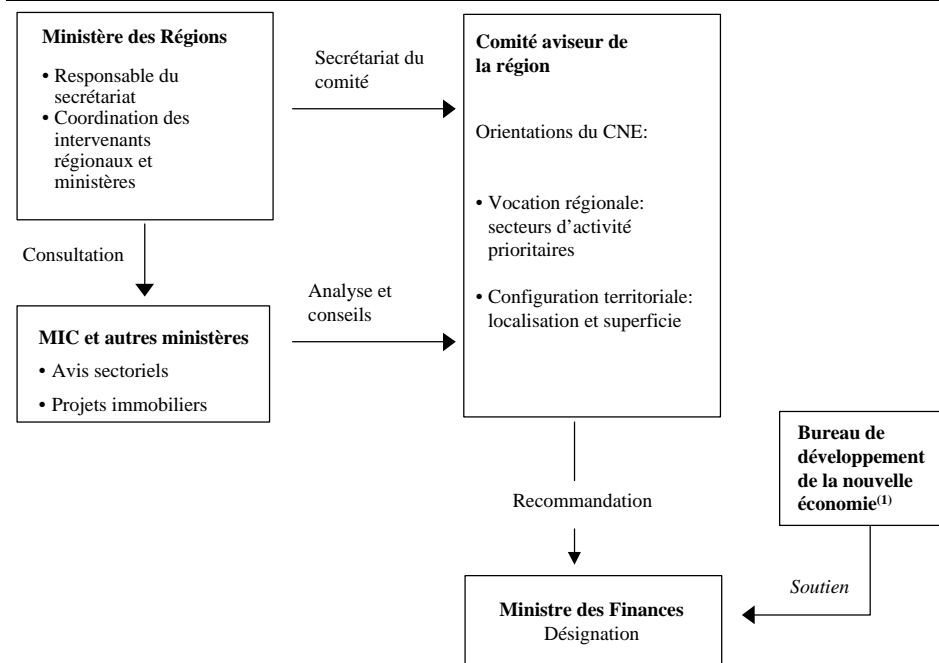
**Ministère des Régions**

• Responsable du secrétariat
• Coordination des intervenants régionaux et ministères

Secrétariat du comité

**Comité aviseur de la région**

Orientations du CNE:

• Vocation régionale: secteurs d'activité prioritaires

• Configuration territoriale: localisation et superficie

Consultation

**MIC et autres ministères**

• Avis sectoriels

• Projets immobiliers

Analyse et conseils

**Bureau de développement de la nouvelle économie$^{(1)}$**

Recommandation

*Soutien*

**Ministre des Finances**
Désignation